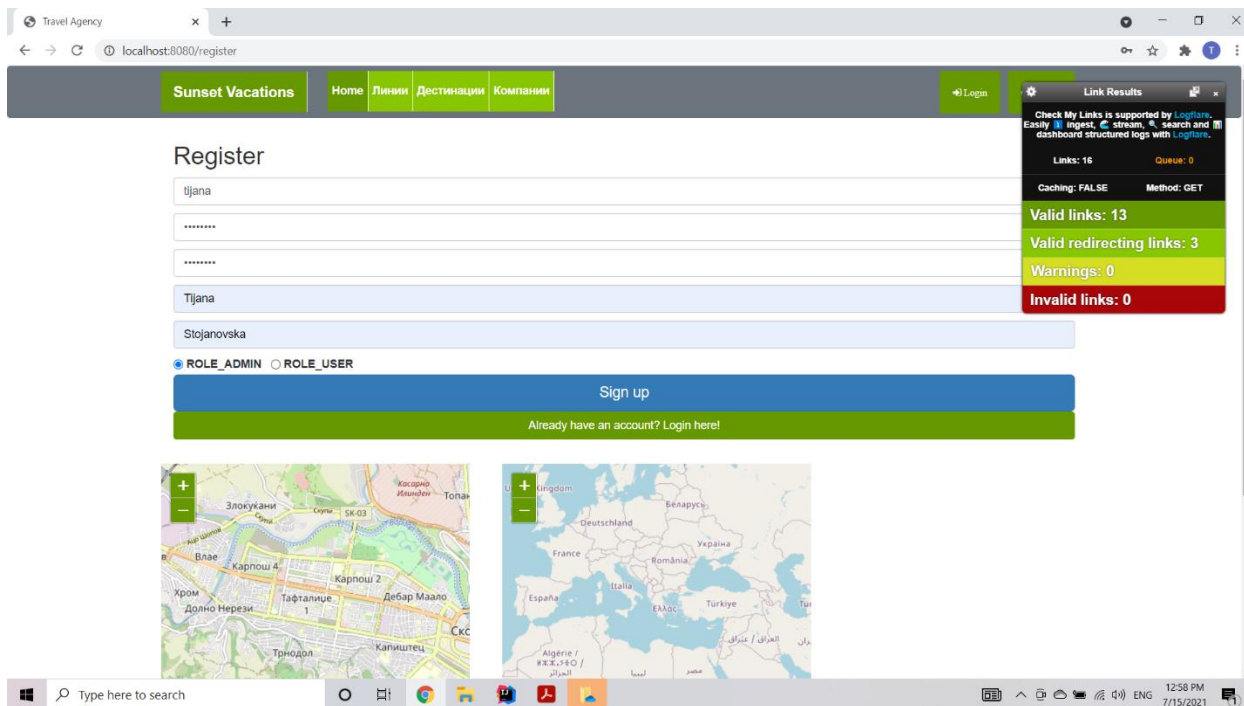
Travel Agency ×
+
localhost:8080/register

Sunset Vacations
Home Линии Дестинации Компании
Login

Link Results
Check My Links is supported by Logflare. Easily ingest, stream, search and dashboard structured logs with Logflare.
Links: 16
Queue: 0
Caching: FALSE
Method: GET
Valid links: 13
Valid redirecting links: 3
Warnings: 0
Invalid links: 0

Register
tijana
•••••••••
•••••••••
Tijana
Stojanovska
ROLE_ADMIN ROLE_USER
Sign up
Already have an account? Login here!

+
−
Косарно Илинден
Топан
Злокукани
Скупи
SK-03
Влае
Карпош 4
Карпош 2
Хром
Тафталиџе 1
Дебар Маало
Долно Нерези
Ско
Трнодол
Капиштец

+
−
United Kingdom
Беларусь
Deutschland
Україна
France
România
Italia
España
Ελλάς
Türkiye
Tü
العراق / عێراق
Algérie / ⵣⵣⵣ.ⵜⵉⵔ / الجزائر
ليبيا
مصر

Type here to search
ENG
12:58 PM
7/15/2021